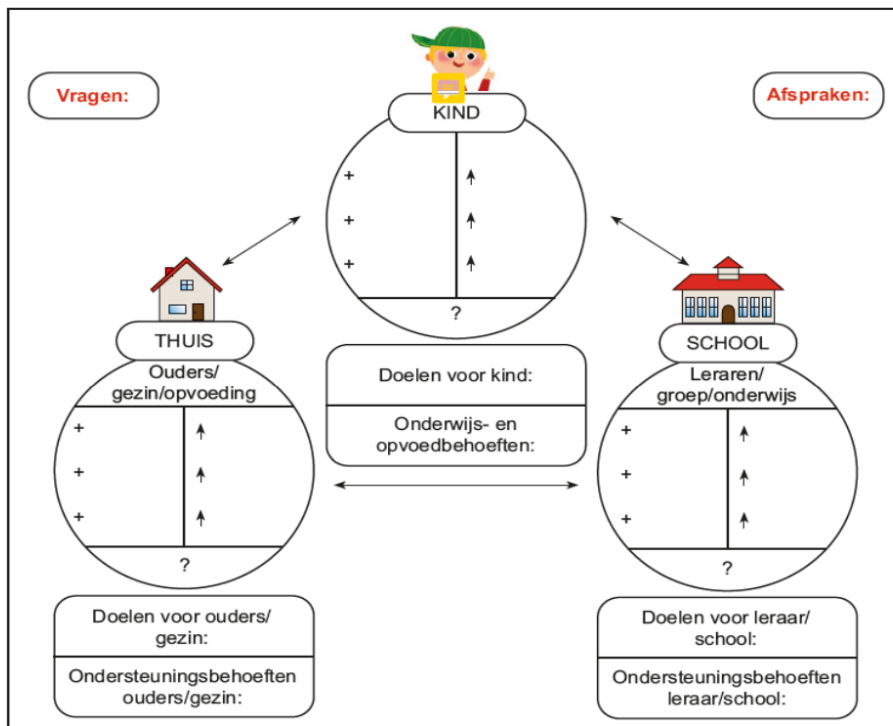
Vragen:

KIND

+ ↑
+ ↑
+ ↑
?

Afspraken:

THUIS

Ouders/ gezin/opvoeding

+ ↑
+ ↑
+ ↑
?

Doelen voor kind:

Onderwijs- en opvoedbehoeften:

SCHOOL

Leraren/ groep/onderwijs

+ ↑
+ ↑
+ ↑
?

Doelen voor ouders/ gezin:

Ondersteuningsbehoeften ouders/gezin:

Doelen voor leraar/ school:

Ondersteuningsbehoeften leraar/school: